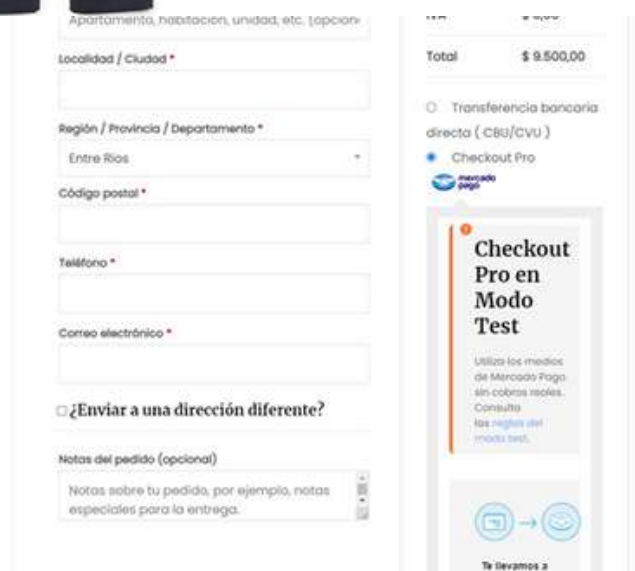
Apartamento, habitación, unidad, etc. (opcional)

Localidad / Ciudad *

Región / Provincia / Departamento *

Entre Ríos

Código postal *

Teléfono *

Correo electrónico *

¿Enviar a una dirección diferente?

Notas del pedido (opcional)

Notas sobre tu pedido, por ejemplo, notas especiales para la entrega.

IVA $ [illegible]

Total $ 9.500,00

Transferencia bancaria directa ( CBU/CVU )

Checkout Pro

mercado pago

Checkout Pro en Modo Test

Utiliza los medios de Mercado Pago sin cobros reales. Consulta las reglas del modo test.

Te llevamos a